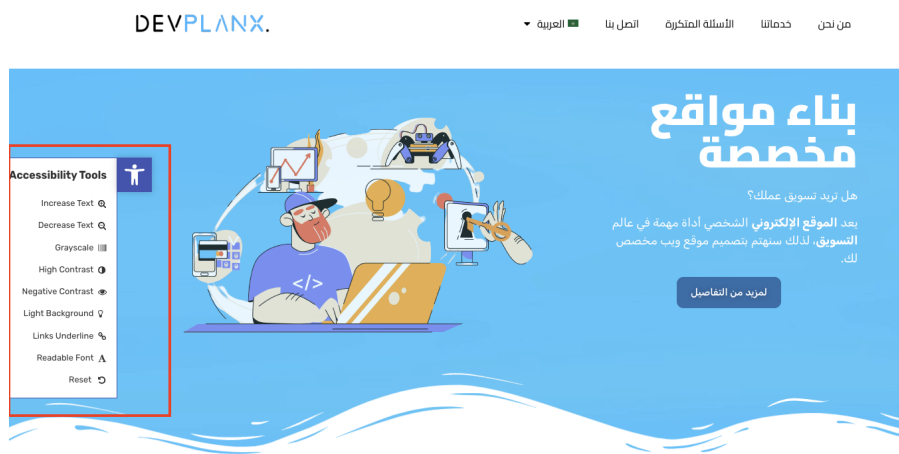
DEVPLANX.

من نحن خدماتنا الأسئلة المتكررة اتصل بنا العربية

بناء مواقع مخصصة

هل تريد تسويق عملك؟

يعد الموقع الإلكتروني الشخصي أداة مهمة في عالم التسويق، لذلك سنهتم بتصميم موقع ويب مخصص لك.

لمزيد من التفاصيل

Accessibility Tools

Increase Text
Decrease Text
Grayscale
High Contrast
Negative Contrast
Light Background
Links Underline
Readable Font
Reset